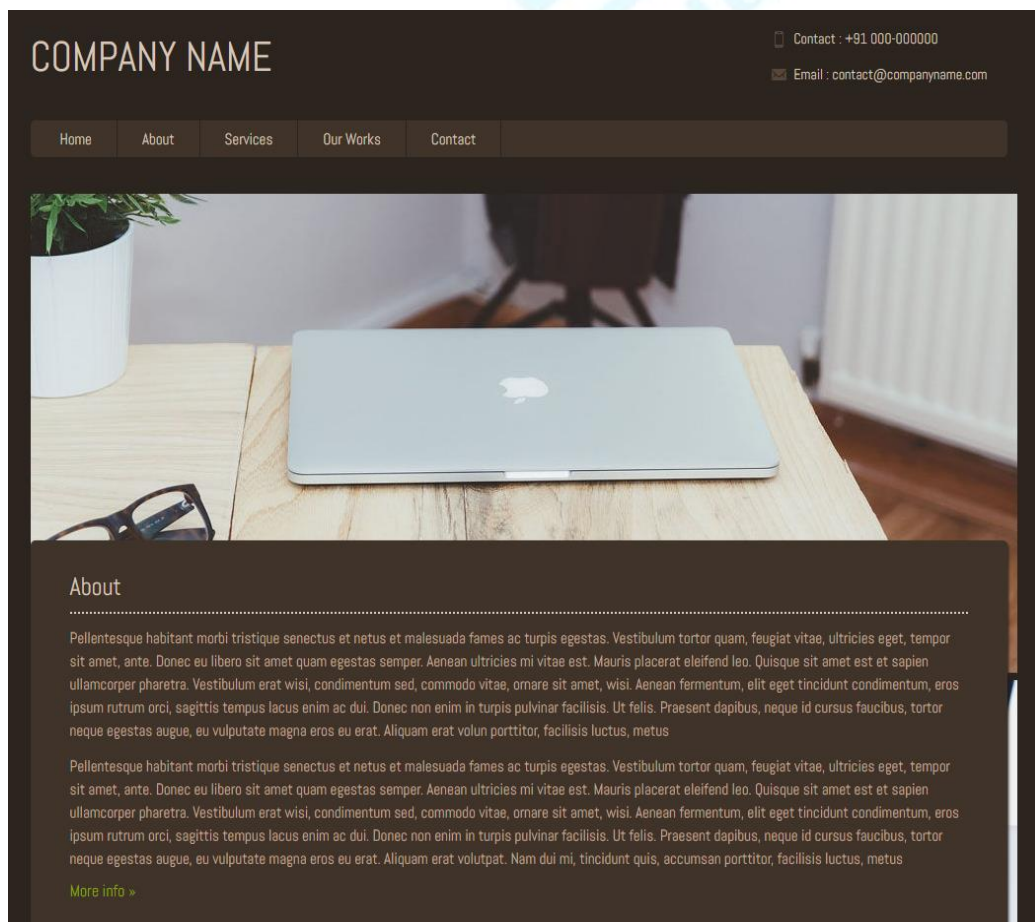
COMPANY NAME

Contact : +91 000-000000

Email : contact@companyname.com

Home About Services Our Works Contact

About

Pellentesque habitant morbi tristique senectus et netus et malesuada fames ac turpis egestas. Vestibulum tortor quam, feugiat vitae, ultricies eget, tempor sit amet, ante. Donec eu libero sit amet quam egestas semper. Aenean ultricies mi vitae est. Mauris placerat eleifend leo. Quisque sit amet est et sapien ullamcorper pharetra. Vestibulum erat wisi, condimentum sed, commodo vitae, ornare sit amet, wisi. Aenean fermentum, elit eget tincidunt condimentum, eros ipsum rutrum orci, sagittis tempus lacus enim ac dui. Donec non enim in turpis pulvinar facilisis. Ut felis. Praesent dapibus, neque id cursus faucibus, tortor neque egestas augue, eu vulputate magna eros eu erat. Aliquam erat volun porttitor, facilisis luctus, metus

Pellentesque habitant morbi tristique senectus et netus et malesuada fames ac turpis egestas. Vestibulum tortor quam, feugiat vitae, ultricies eget, tempor sit amet, ante. Donec eu libero sit amet quam egestas semper. Aenean ultricies mi vitae est. Mauris placerat eleifend leo. Quisque sit amet est et sapien ullamcorper pharetra. Vestibulum erat wisi, condimentum sed, commodo vitae, ornare sit amet, wisi. Aenean fermentum, elit eget tincidunt condimentum, eros ipsum rutrum orci, sagittis tempus lacus enim ac dui. Donec non enim in turpis pulvinar facilisis. Ut felis. Praesent dapibus, neque id cursus faucibus, tortor neque egestas augue, eu vulputate magna eros eu erat. Aliquam erat volutpat. Nam dui mi, tincidunt quis, accumsan porttitor, facilisis luctus, metus

More info »